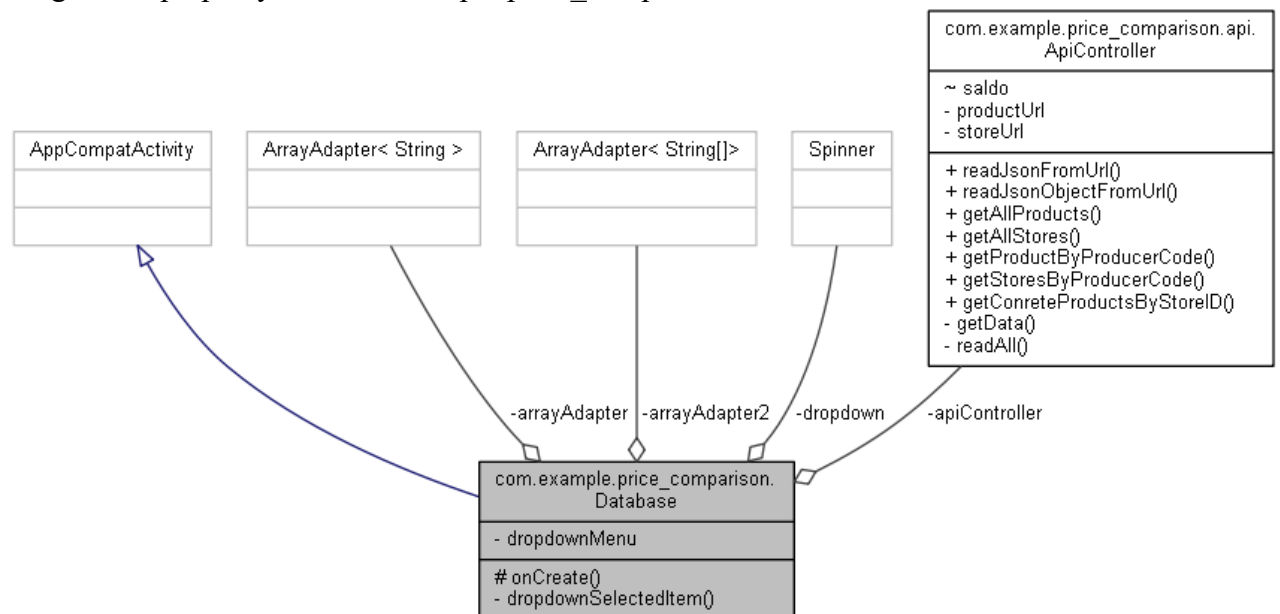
com.example.price_comparison.api.
ApiController

~ saldo
- productUrl
- storeUrl

+ readJsonFromUrl()
+ readJsonObjectFromUrl()
+ getAllProducts()
+ getAllStores()
+ getProductByProducerCode()
+ getStoresByProducerCode()
+ getConreteProductsByStoreID()
- getData()
- readAll()

AppCompatActivity

ArrayAdapter< String >

ArrayAdapter< String[]>

Spinner

-arrayAdapter

-arrayAdapter2

-dropdown

-apiController

com.example.price_comparison.
Database

- dropdownMenu

# onCreate()
- dropdownSelectedItem()